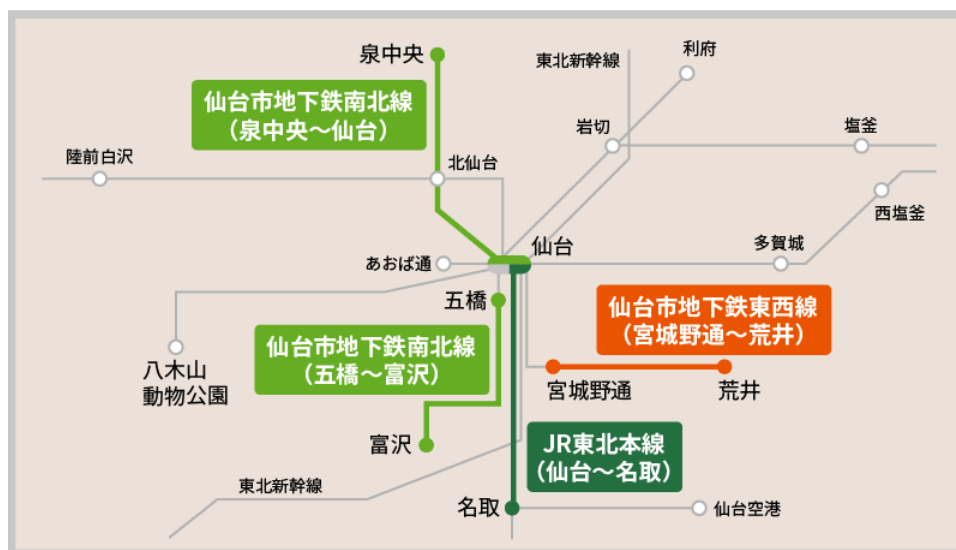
泉中央

仙台市地下鉄南北線
（泉中央～仙台）

東北新幹線

利府

岩切

塩釜

陸前白沢

北仙台

西塩釜

多賀城

仙台

あおば通

五橋

仙台市地下鉄東西線
（宮城野通～荒井）

仙台市地下鉄南北線
（五橋～富沢）

八木山
動物公園

宮城野通

荒井

富沢

JR東北本線
（仙台～名取）

東北新幹線

名取

仙台空港